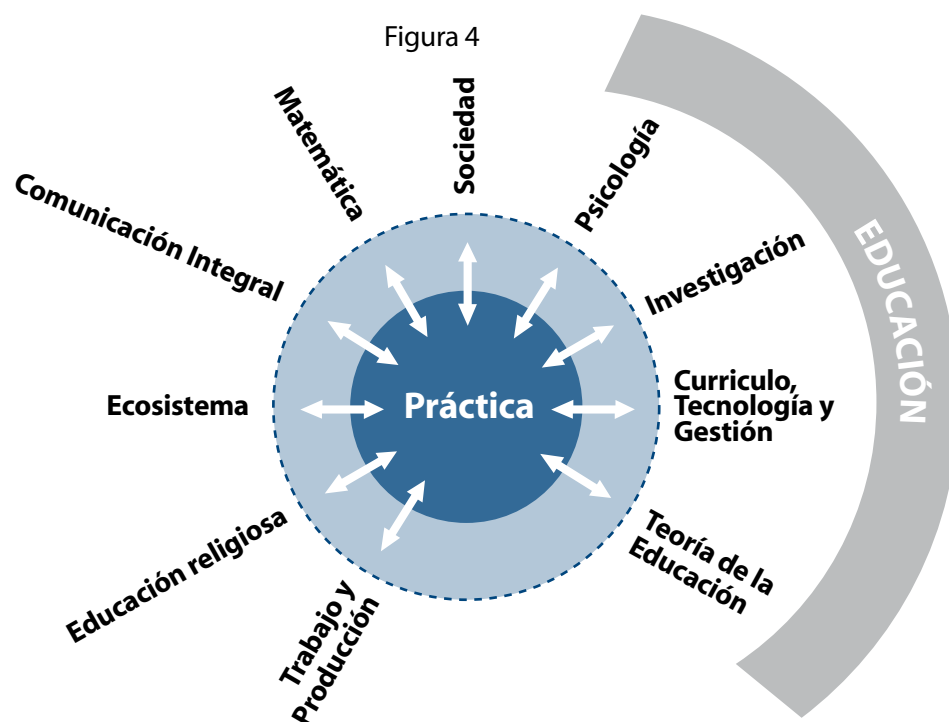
Figura 4

Matemática

Sociedad

Psicología

Comunicación Integral

Investigación

EDUCACIÓN

Ecosistema

Práctica

Curriculo, Tecnología y Gestión

Teoría de la Educación

Educación religiosa

Trabajo y Producción